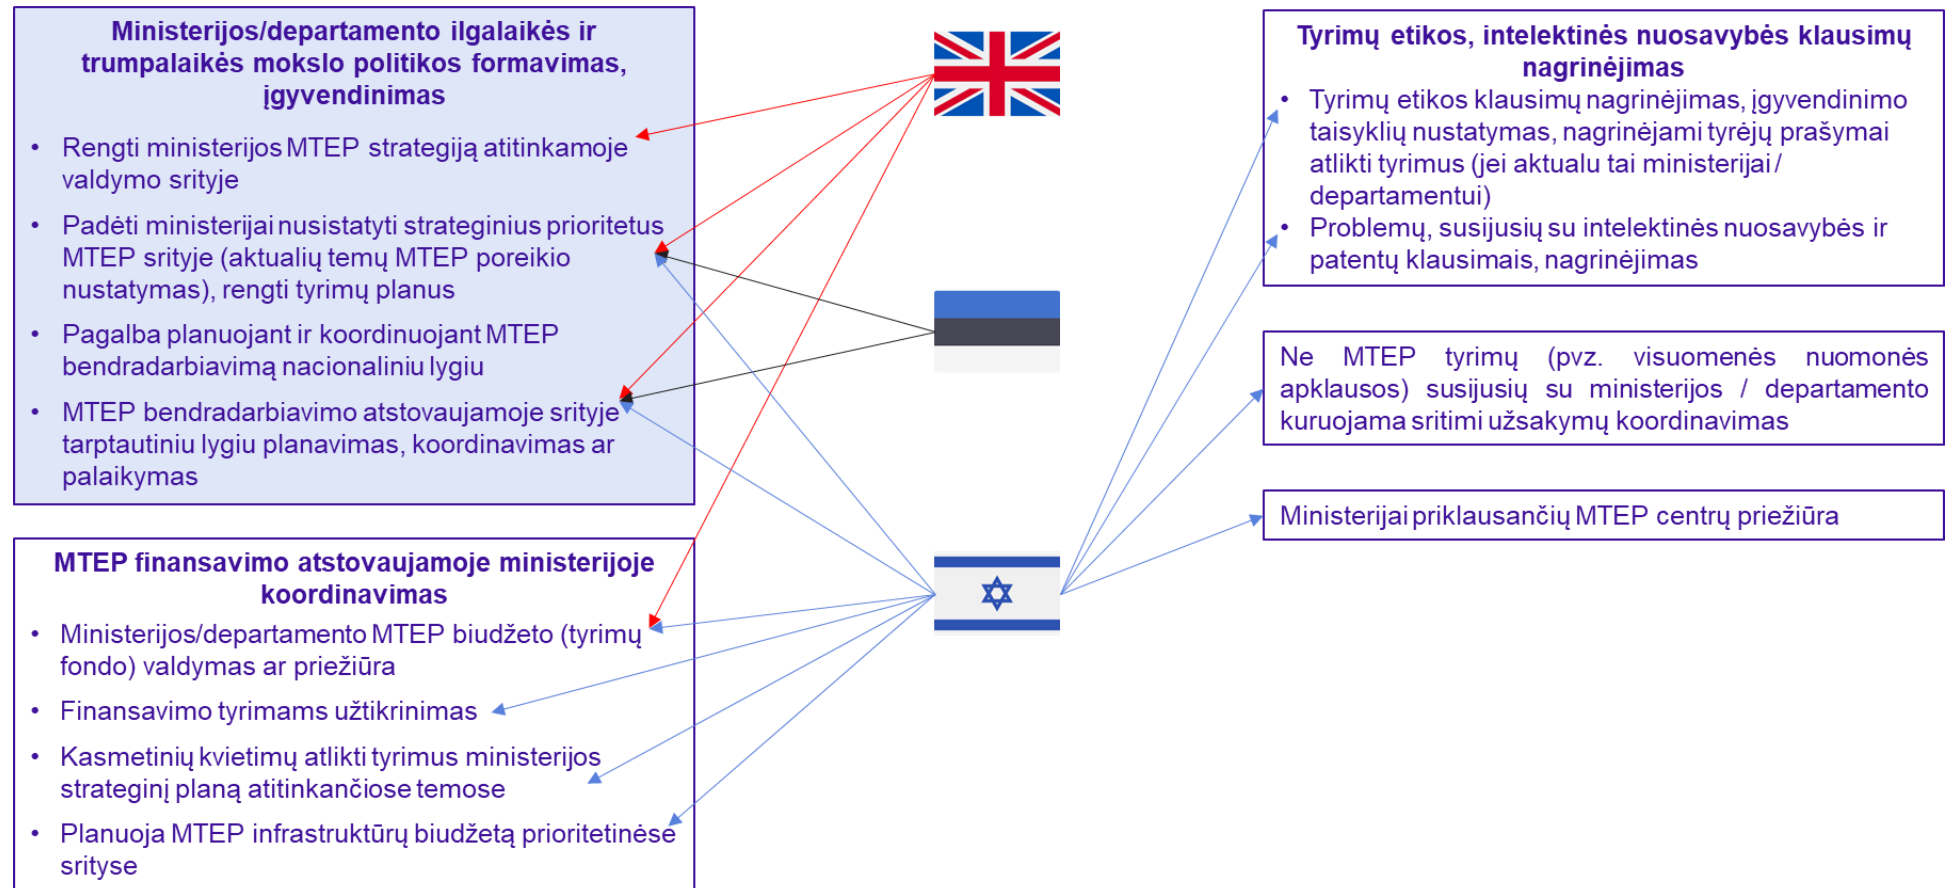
Ministerijos/departamento ilgalaikės ir trumpalaikės mokslo politikos formavimas, įgyvendinimas

• Rengti ministerijos MTEP strategiją atitinkamoje valdymo srityje
• Padėti ministerijai nusistatyti strateginius prioritetus MTEP srityje (aktualių temų MTEP poreikio nustatymas), rengti tyrimų planus
• Pagalba planuojant ir koordinuojant MTEP bendradarbiavimą nacionaliniu lygiu
• MTEP bendradarbiavimo atstovaujamoje srityje tarptautiniu lygiu planavimas, koordinavimas ar palaikymas

MTEP finansavimo atstovaujamoje ministerijoje koordinavimas

• Ministerijos/departamento MTEP biudžeto (tyrimų fondo) valdymas ar priežiūra
• Finansavimo tyrimams užtikrinimas
• Kasmetinių kvietimų atlikti tyrimus ministerijos strateginį planą atitinkančiose temose
• Planuoja MTEP infrastruktūrų biudžetą prioritetinėse srityse

Tyrimų etikos, intelektinės nuosavybės klausimų nagrinėjimas

• Tyrimų etikos klausimų nagrinėjimas, įgyvendinimo taisyklių nustatymas, nagrinėjami tyrėjų prašymai atlikti tyrimus (jei aktualu tai ministerijai / departamentui)
• Problemų, susijusių su intelektinės nuosavybės ir patentų klausimais, nagrinėjimas

Ne MTEP tyrimų (pvz. visuomenės nuomonės apklausos) susijusių su ministerijos / departamento kuruojama sritimi užsakymų koordinavimas

Ministerijai priklausančių MTEP centrų priežiūra